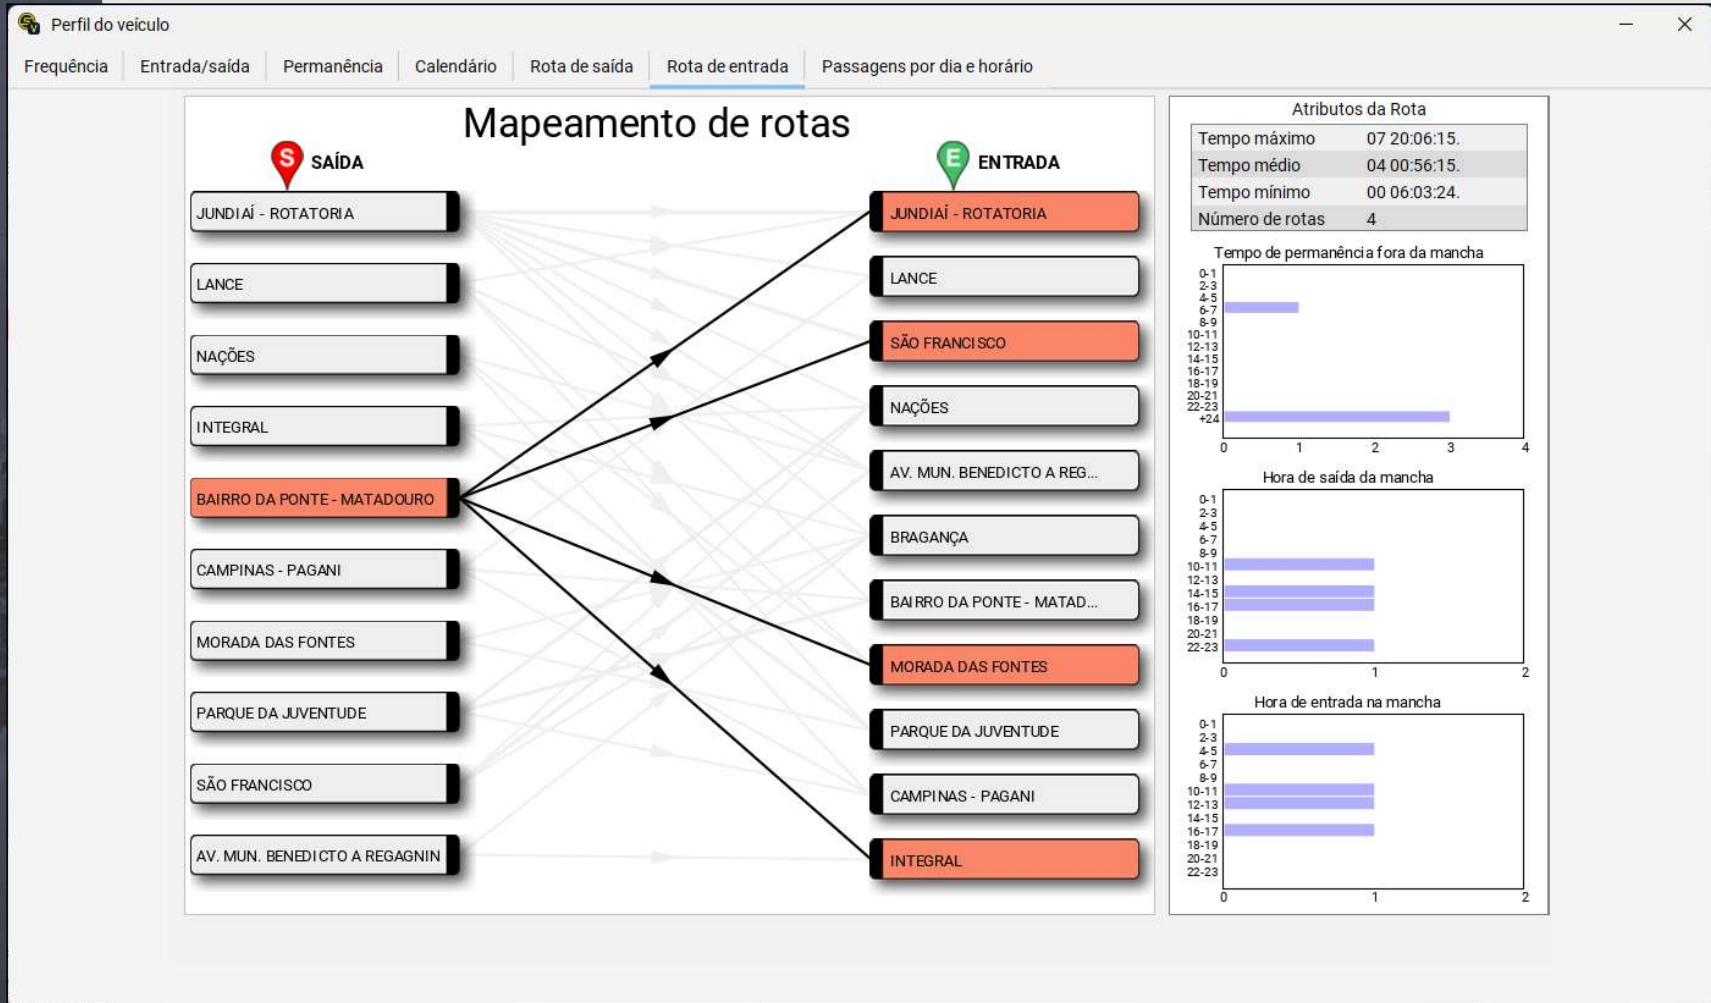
Perfil do veículo

Frequência | Entrada/saída | Permanência | Calendário | Rota de saída | Rota de entrada | Passagens por dia e horário

Mapeamento de rotas

S SAÍDA

JUNDIAÍ - ROTATORIA
LANCE
NAÇÕES
INTEGRAL
BAIRRO DA PONTE - MATADOURO
CAMPINAS - PAGANI
MORADA DAS FONTES
PARQUE DA JUVENTUDE
SÃO FRANCISCO
AV. MUN. BENEDICTO A REGAGNIN

E ENTRADA

JUNDIAÍ - ROTATORIA
LANCE
SÃO FRANCISCO
NAÇÕES
AV. MUN. BENEDICTO A REG...
BRAGANÇA
BAIRRO DA PONTE - MATAD...
MORADA DAS FONTES
PARQUE DA JUVENTUDE
CAMPINAS - PAGANI
INTEGRAL

Atributos da Rota

| | |
|---|---|
| Tempo máximo | 07 20:06:15. |
| Tempo médio | 04 00:56:15. |
| Tempo mínimo | 00 06:03:24. |
| Número de rotas | 4 |

Tempo de permanência fora da mancha
0-1 2-3 4-5 6-7 8-9 10-11 12-13 14-15 16-17 18-19 20-21 22-23 +24
0 1 2 3 4

Hora de saída da mancha
0-1 2-3 4-5 6-7 8-9 10-11 12-13 14-15 16-17 18-19 20-21 22-23
0 1 2

Hora de entrada na mancha
0-1 2-3 4-5 6-7 8-9 10-11 12-13 14-15 16-17 18-19 20-21 22-23
0 1 2